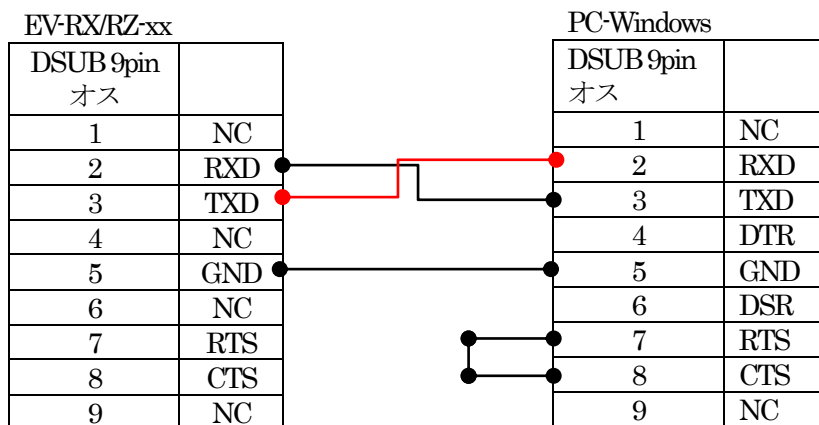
EV-RX/RZ-xx

| DSUB 9pin オス | |
|---|---|
| 1 | NC |
| 2 | RXD |
| 3 | TXD |
| 4 | NC |
| 5 | GND |
| 6 | NC |
| 7 | RTS |
| 8 | CTS |
| 9 | NC |

PC-Windows

| DSUB 9pin オス | |
|---|---|
| 1 | NC |
| 2 | RXD |
| 3 | TXD |
| 4 | DTR |
| 5 | GND |
| 6 | DSR |
| 7 | RTS |
| 8 | CTS |
| 9 | NC |